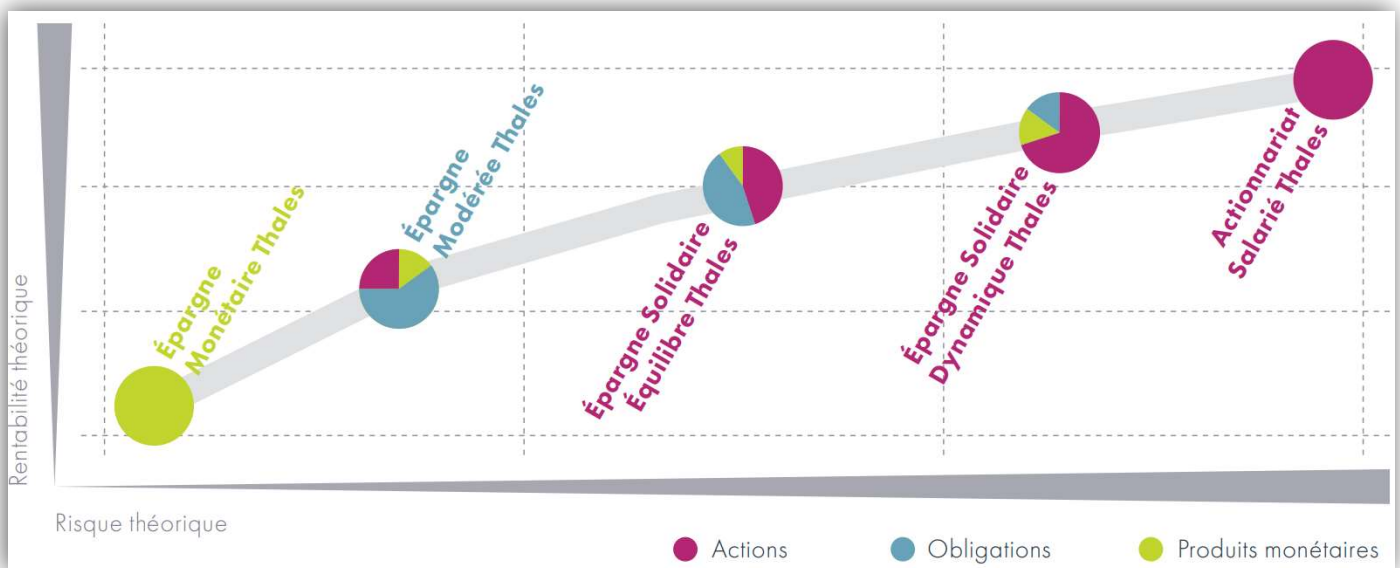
Rentabilité théorique

Épargne Monétaire Thales

Épargne Modérée Thales

Épargne Solidaire Équilibre Thales

Épargne Solidaire Dynamique Thales

Actionnariat Salarié Thales

Risque théorique

Actions

Obligations

Produits monétaires